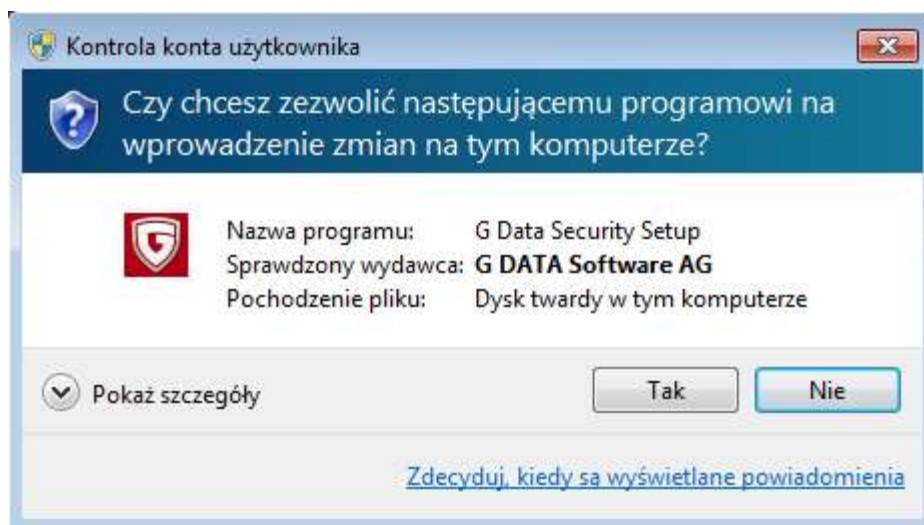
Kontrola konta użytkownika

Czy chcesz zezwolić następującemu programowi na wprowadzenie zmian na tym komputerze?

| | |
|---|---|
| Nazwa programu: | G Data Security Setup |
| Sprawdzony wydawca: | **G DATA Software AG** |
| Pochodzenie pliku: | Dysk twardy w tym komputerze |

Pokaż szczegóły

Tak

Nie

Zdecyduj, kiedy są wyświetlane powiadomienia